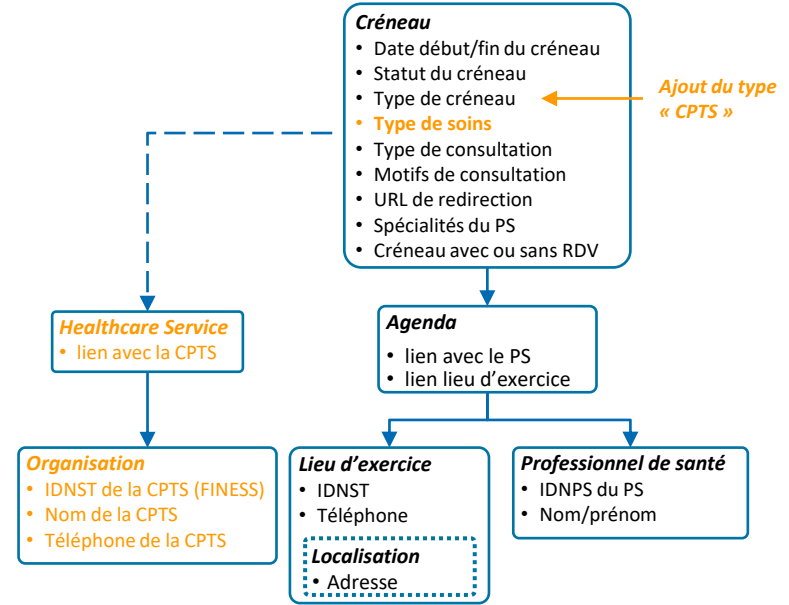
Créneau
- Date début/fin du créneau
- Statut du créneau
- Type de créneau
- Type de soins
- Type de consultation
- Motifs de consultation
- URL de redirection
- Spécialités du PS
- Créneau avec ou sans RDV

Ajout du type « CPTS »

Healthcare Service
- lien avec la CPTS

Agenda
- lien avec le PS
- lien lieu d'exercice

Organisation
- IDNST de la CPTS (FINESS)
- Nom de la CPTS
- Téléphone de la CPTS

Lieu d'exercice
- IDNST
- Téléphone

Localisation
- Adresse

Professionnel de santé
- IDNPS du PS
- Nom/prénom